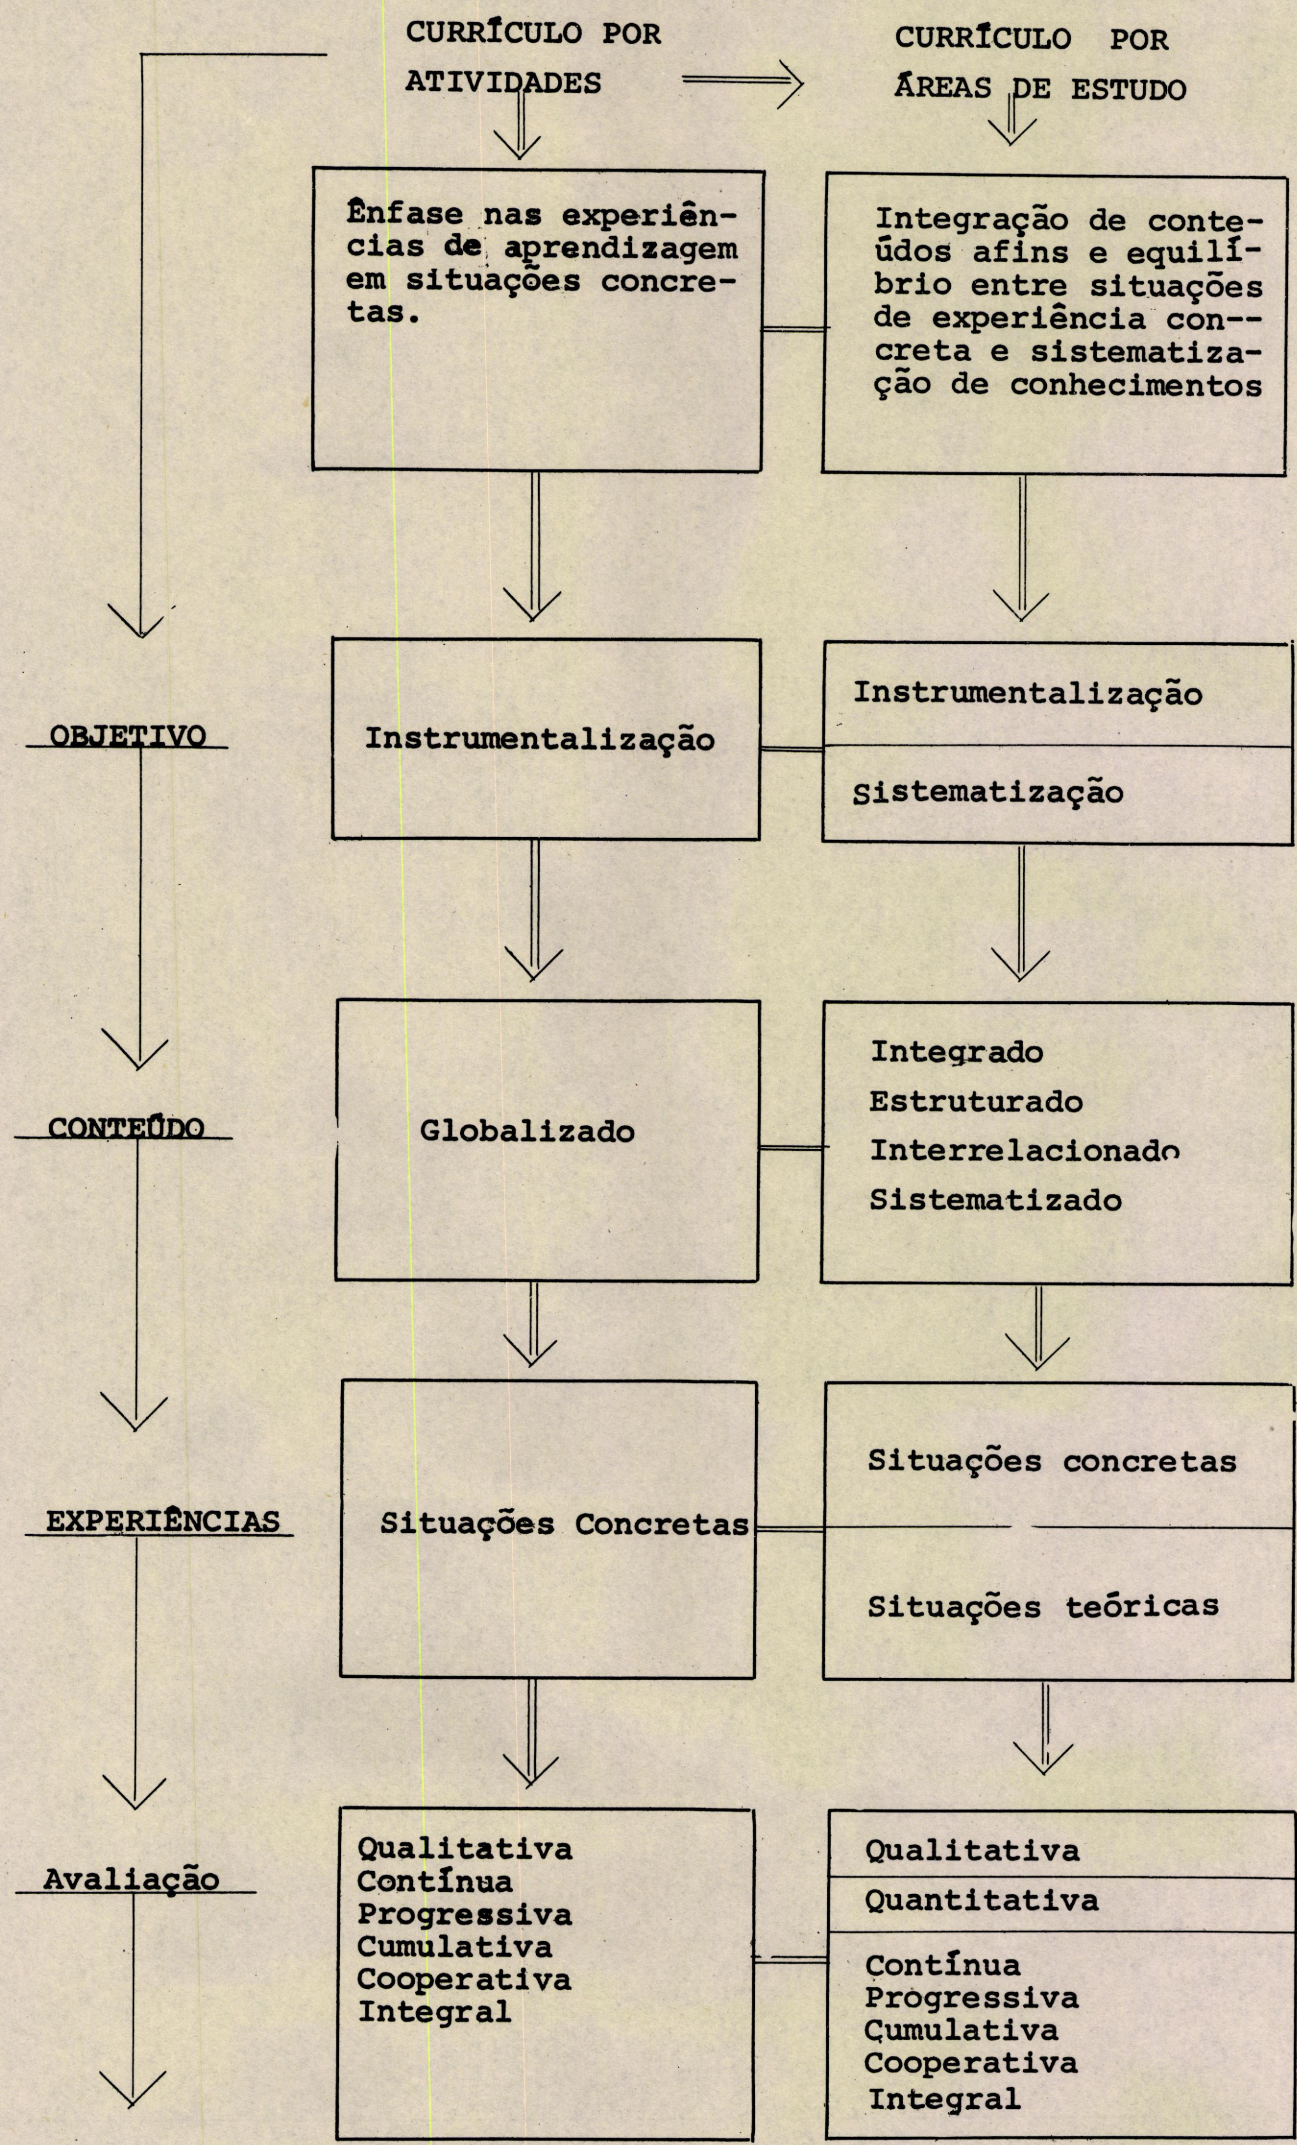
CURRÍCULO POR ATIVIDADES

CURRÍCULO POR ÁREAS DE ESTUDO

Ênfase nas experiências de aprendizagem em situações concretas.

Integração de conteúdos afins e equilíbrio entre situações de experiência con--creta e sistematização de conhecimentos

OBJETIVO

Instrumentalização

Instrumentalização

Sistematização

CONTEÚDO

Globalizado

Integrado
Estruturado
Interrelacionado
Sistematizado

EXPERIÊNCIAS

Situações Concretas

Situações concretas

Situações teóricas

Avaliação

Qualitativa
Contínua
Progressiva
Cumulativa
Cooperativa
Integral

Qualitativa

Quantitativa

Contínua
Progressiva
Cumulativa
Cooperativa
Integral